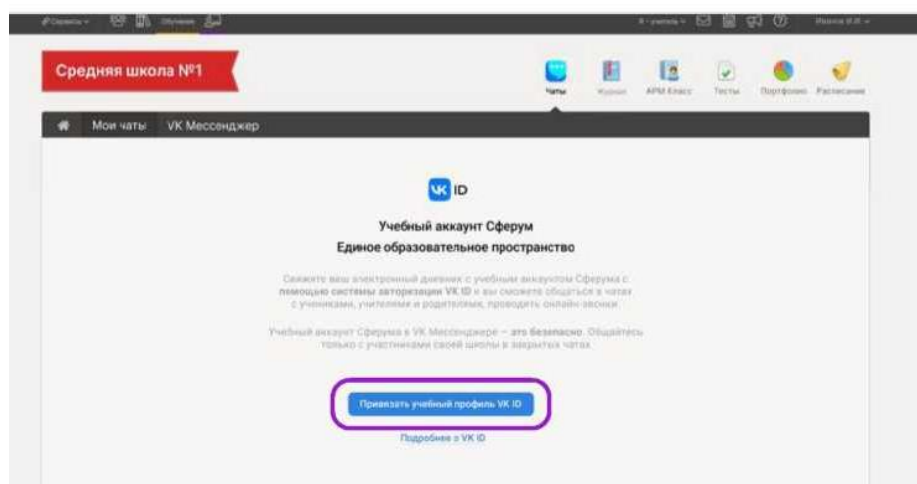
Сервисы Обучение

Средняя школа №1

Чаты Журнал АРМ Класс Тесты Портфолио Расписание

Мои чаты VK Мессенджер

VK ID

Учебный аккаунт Сферум
Единое образовательное пространство

Свяжите ваш электронный дневник с учебным аккаунтом Сферума с помощью системы авторизации VK ID и вы сможете общаться в чатах с учениками, учителями и родителями, проводить онлайн-звонки.

Учебный аккаунт Сферума в VK Мессенджере – это безопасно. Общайтесь только с участниками своей школы в закрытых чатах.

Привязать учебный профиль VK ID

Подробнее о VK ID